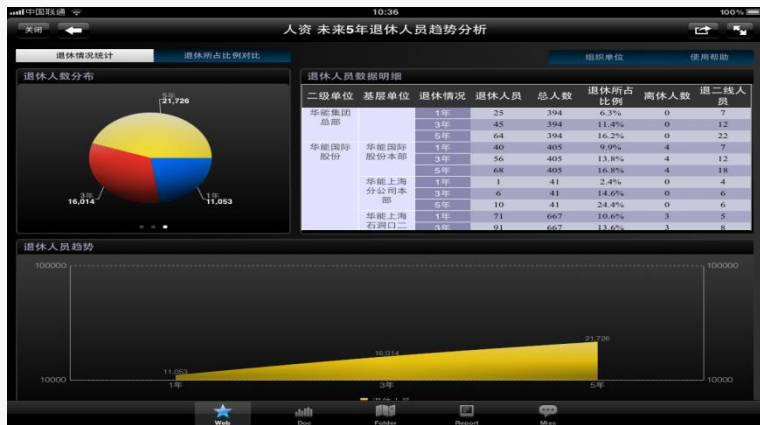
中国联通 10:36 100%

关闭

人资 未来5年退休人员趋势分析

退休情况统计 退休所占比例对比

组织单位 使用帮助

退休人数分布

5年 21,726

3年 16,014

1年 11,053

退休人员数据明细

| 二级单位 | 基层单位 | 退休情况 | 退休人员 | 总人数 | 退休所占比例 | 离休人数 | 退二线人员 |
|---|---|---|---|---|---|---|---|
| 华能集团总部 | | 1年 | 25 | 394 | 6.3% | 0 | 7 |
| | | 3年 | 45 | 394 | 11.4% | 0 | 12 |
| | | 5年 | 64 | 394 | 16.2% | 0 | 22 |
| 华能国际股份 | 华能国际股份本部 | 1年 | 40 | 405 | 9.9% | 4 | 7 |
| | | 3年 | 56 | 405 | 13.8% | 4 | 12 |
| | | 5年 | 68 | 405 | 16.8% | 4 | 18 |
| | 华能上海分公司本部 | 1年 | 1 | 41 | 2.4% | 0 | 4 |
| | | 3年 | 6 | 41 | 14.6% | 0 | 6 |
| | | 5年 | 10 | 41 | 24.4% | 0 | 6 |
| | 华能上海石洞口二 | 1年 | 71 | 667 | 10.6% | 3 | 5 |
| | | 3年 | 91 | 667 | 13.6% | 3 | 8 |

退休人员趋势

100000 100000

11,053 16,014 21,726

10000 10000

1年 3年 5年

退休人员

Web Doc Folder Report Msg